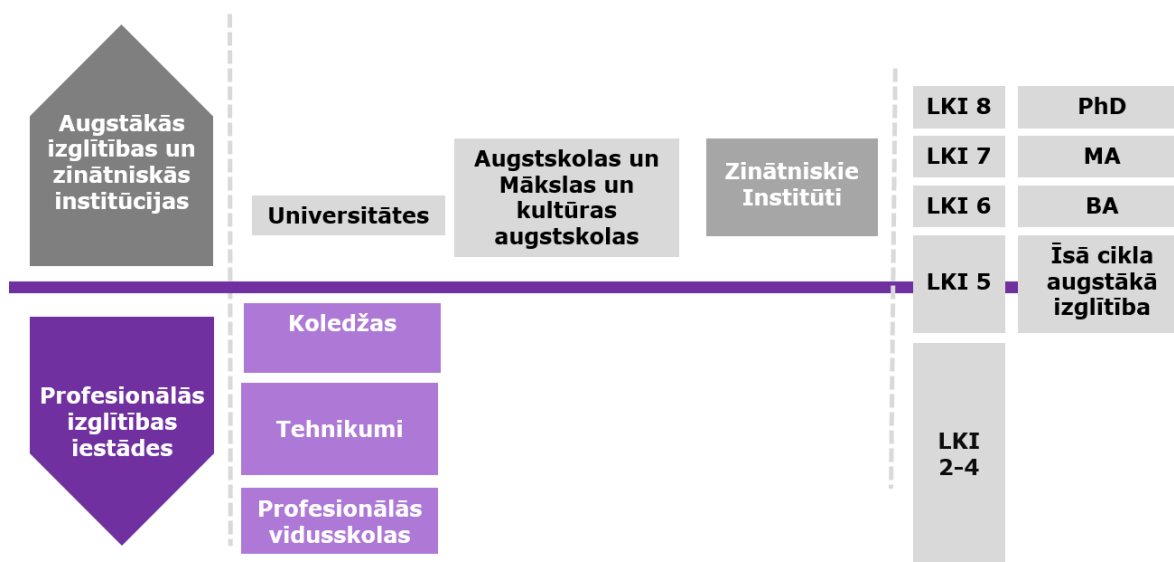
Augstākās izglītības un zinātniskās institūcijas

Universitātes

Augstskolas un Mākslas un kultūras augstskolas

Zinātniskie Institūti

LKI 8

PhD

LKI 7

MA

LKI 6

BA

LKI 5

Īsā cikla augstākā izglītība

Profesionālās izglītības iestādes

Koledžas

Tehnikumi

Profesionālās vidusskolas

LKI 2-4